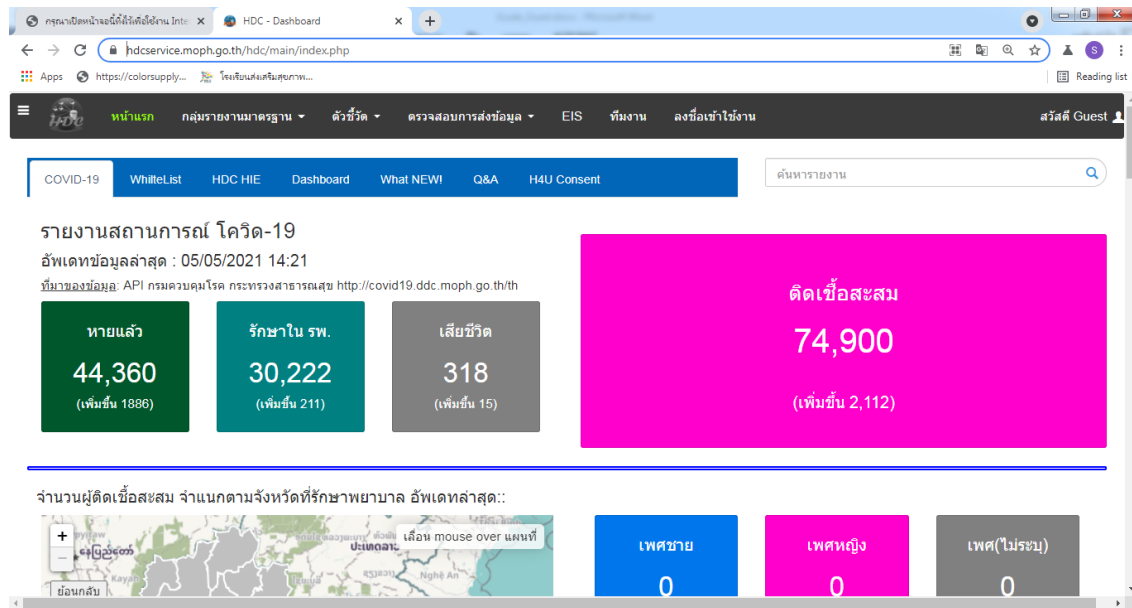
กรุณาเปิดหน้าจอนี้ทิ้งไว้เพื่อใช้งาน Inte ×
HDC - Dashboard ×
+
hdcservice.moph.go.th/hdc/main/index.php
S
Apps https://colorsupply... โรงเรียนส่งเสริมสุขภาพ...
Reading list

หน้าแรก กลุ่มรายงานมาตรฐาน ▾ ตัวชี้วัด ▾ ตรวจสอบการส่งข้อมูล ▾ EIS ทีมงาน ลงชื่อเข้าใช้งาน สวัสดี Guest

COVID-19 WhilteList HDC HIE Dashboard What NEW! Q&A H4U Consent
ค้นหารายงาน

รายงานสถานการณ์ โควิด-19
อัพเดทข้อมูลล่าสุด : 05/05/2021 14:21
ที่มาของข้อมูล: API กรมควบคุมโรค กระทรวงสาธารณสุข http://covid19.ddc.moph.go.th/th

หายแล้ว
44,360
(เพิ่มขึ้น 1886)

รักษาใน รพ.
30,222
(เพิ่มขึ้น 211)

เสียชีวิต
318
(เพิ่มขึ้น 15)

ติดเชื้อสะสม
74,900
(เพิ่มขึ้น 2,112)

จำนวนผู้ติดเชื้อสะสม จำแนกตามจังหวัดที่รักษาพยาบาล อัพเดทล่าสุด::

+
−
ย้อนกลับ
เลื่อน mouse over แผนที่
ประเทศลาว
Nghệ An
Kayah

เพศชาย
0

เพศหญิง
0

เพศ(ไม่ระบุ)
0